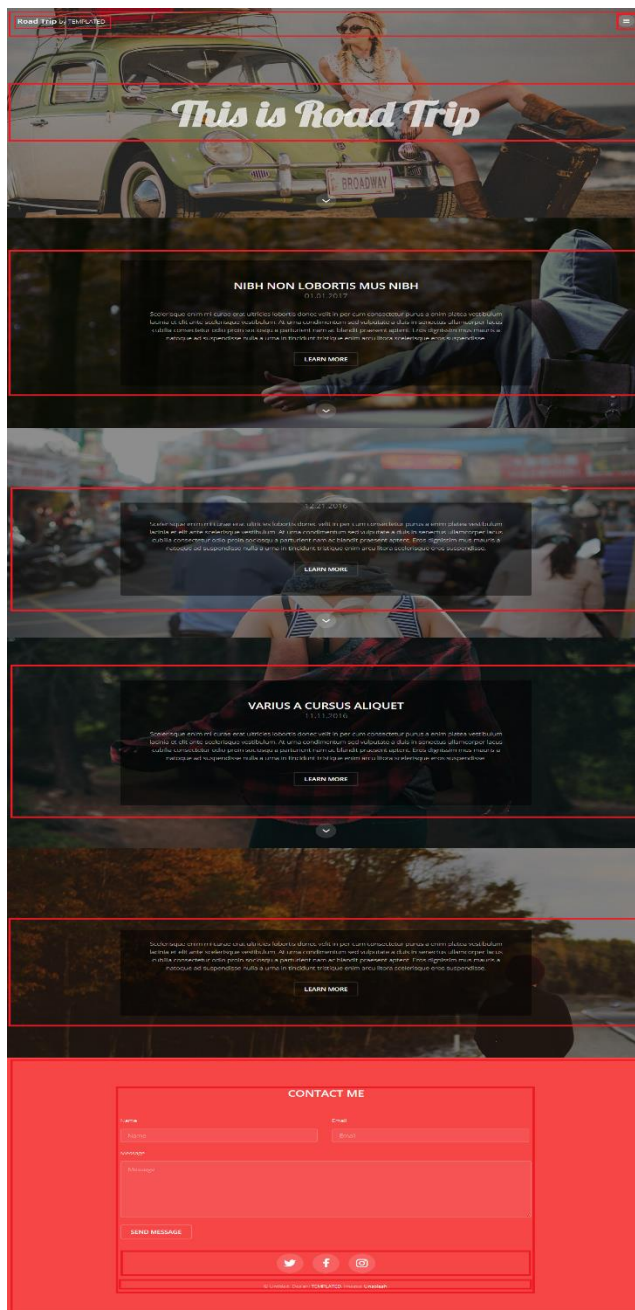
Road Trip by TEMPLATED

This is Road Trip

BROADWAY

NIBH NON LOBORTIS MUS NIBH

01.01.2017

Scelerisque enim mi curae erat ultricies lobortis donec velit in per cum consectetur purus a enim platea vestibulum lacinia et elit ante scelerisque vestibulum. At urna condimentum sed vulputate a duis in senectus ullamcorper lacus cubilia consectetur odio proin sociosqu a parturient nam ac blandit praesent aptent. Eros dignissim mus mauris a natoque ad suspendisse nulla a urna in tincidunt tristique enim arcu litora scelerisque eros suspendisse.

LEARN MORE

12.21.2016

Scelerisque enim mi curae erat ultricies lobortis donec velit in per cum consectetur purus a enim platea vestibulum lacinia et elit ante scelerisque vestibulum. At urna condimentum sed vulputate a duis in senectus ullamcorper lacus cubilia consectetur odio proin sociosqu a parturient nam ac blandit praesent aptent. Eros dignissim mus mauris a natoque ad suspendisse nulla a urna in tincidunt tristique enim arcu litora scelerisque eros suspendisse.

LEARN MORE

VARIUS A CURSUS ALIQUET

11.11.2016

Scelerisque enim mi curae erat ultricies lobortis donec velit in per cum consectetur purus a enim platea vestibulum lacinia et elit ante scelerisque vestibulum. At urna condimentum sed vulputate a duis in senectus ullamcorper lacus cubilia consectetur odio proin sociosqu a parturient nam ac blandit praesent aptent. Eros dignissim mus mauris a natoque ad suspendisse nulla a urna in tincidunt tristique enim arcu litora scelerisque eros suspendisse.

LEARN MORE

Scelerisque enim mi curae erat ultricies lobortis donec velit in per cum consectetur purus a enim platea vestibulum lacinia et elit ante scelerisque vestibulum. At urna condimentum sed vulputate a duis in senectus ullamcorper lacus cubilia consectetur odio proin sociosqu a parturient nam ac blandit praesent aptent. Eros dignissim mus mauris a natoque ad suspendisse nulla a urna in tincidunt tristique enim arcu litora scelerisque eros suspendisse.

LEARN MORE

CONTACT ME

Name

Name

Email

Email

Message

Message

SEND MESSAGE

© Untitled. Design: TEMPLATED. Images: Unsplash.